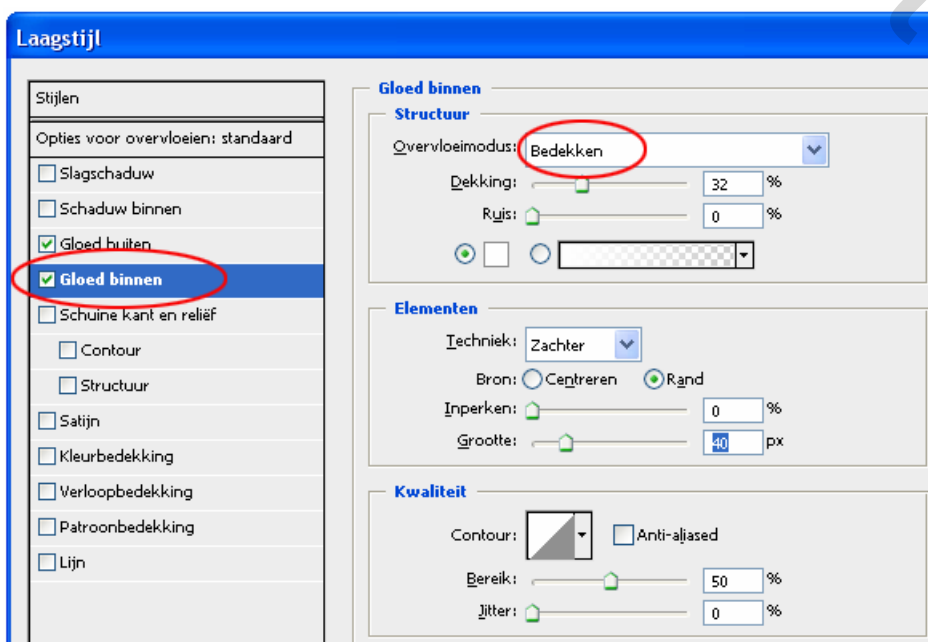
Laagstijl

Stijlen

Opties voor overvloeien: standaard

Slagschaduw

Schaduw binnen

Gloed buiten

Gloed binnen

Schuine kant en reliëf

Contour

Structuur

Satijn

Kleurbedekking

Verloopbedekking

Patroonbedekking

Lijn

Gloed binnen

Structuur

Overvloeimodus: Bedekken

Dekking: 32 %

Ruis: 0 %

Elementen

Techniek: Zachter

Bron: Centreren Rand

Inperken: 0 %

Grootte: 40 px

Kwaliteit

Contour: Anti-aliased

Bereik: 50 %

Jitter: 0 %